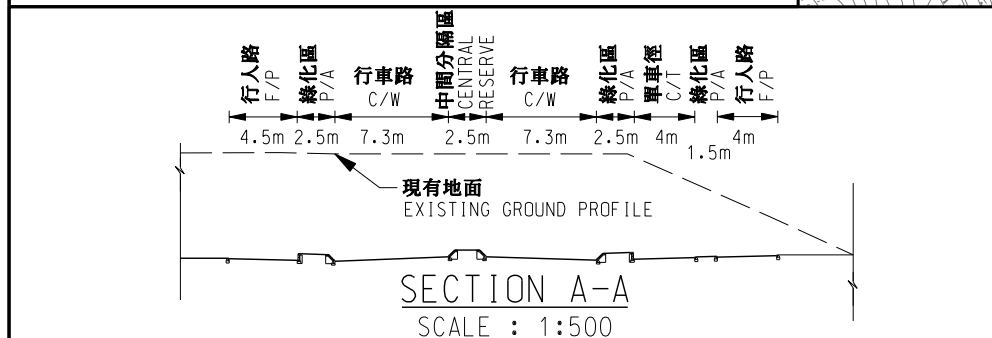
行人路 F/P
綠化區 P/A
行車路 C/W
中間分隔區 CENTRAL RESERVE
行車路 C/W
綠化區 P/A
單車徑 C/T
綠化區 P/A
行人路 F/P

4.5m 2.5m 7.3m 2.5m 7.3m 2.5m 4m 1.5m 4m

現有地面
EXISTING GROUND PROFILE

SECTION A-A
SCALE : 1:500